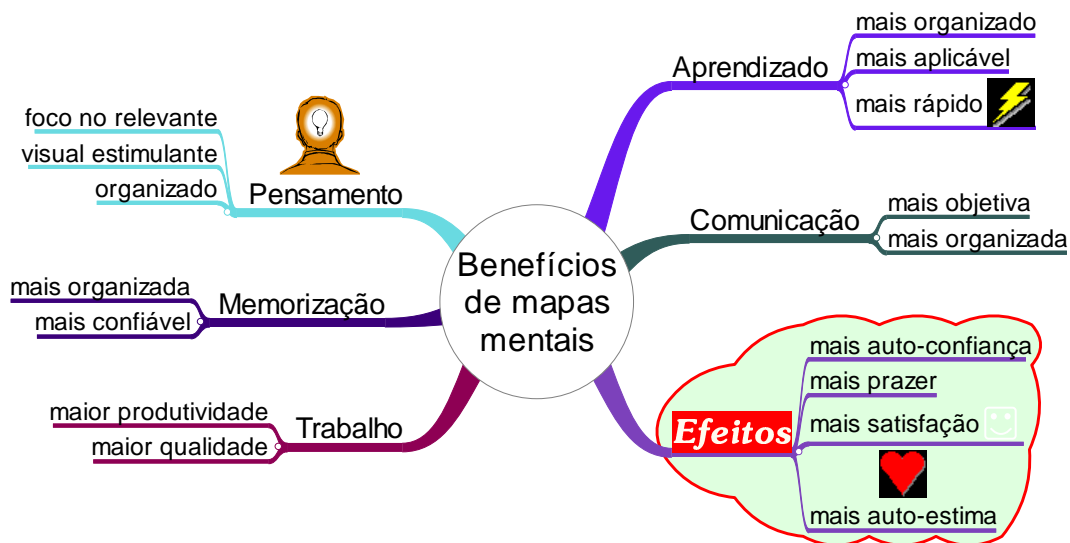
Benefícios de mapas mentais

Aprendizado
mais organizado
mais aplicável
mais rápido

Comunicação
mais objetiva
mais organizada

Efeitos
mais auto-confiança
mais prazer
mais satisfação
mais auto-estima

Pensamento
foco no relevante
visual estimulante
organizado

Memorização
mais organizada
mais confiável

Trabalho
maior produtividade
maior qualidade